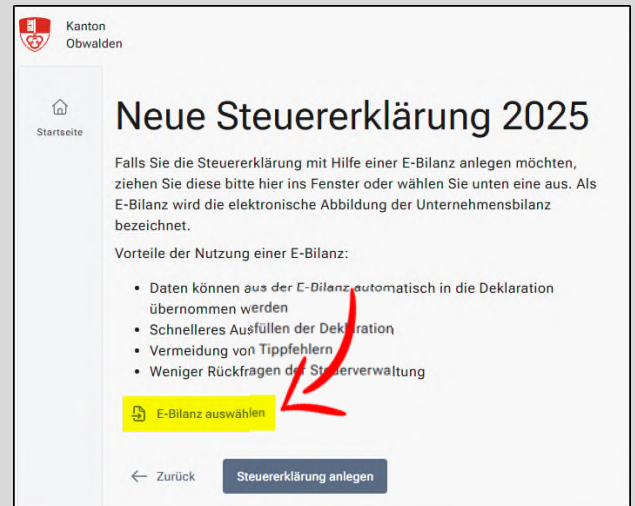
Kanton
Obwalden

Startseite

Neue Steuererklärung 2025

Falls Sie die Steuererklärung mit Hilfe einer E-Bilanz anlegen möchten, ziehen Sie diese bitte hier ins Fenster oder wählen Sie unten eine aus. Als E-Bilanz wird die elektronische Abbildung der Unternehmensbilanz bezeichnet.

Vorteile der Nutzung einer E-Bilanz:

- Daten können aus der E-Bilanz automatisch in die Deklaration übernommen werden
- Schnelleres Ausfüllen der Deklaration
- Vermeidung von Tippfehlern
- Weniger Rückfragen der Steuerverwaltung

E-Bilanz auswählen

Zurück

Steuererklärung anlegen